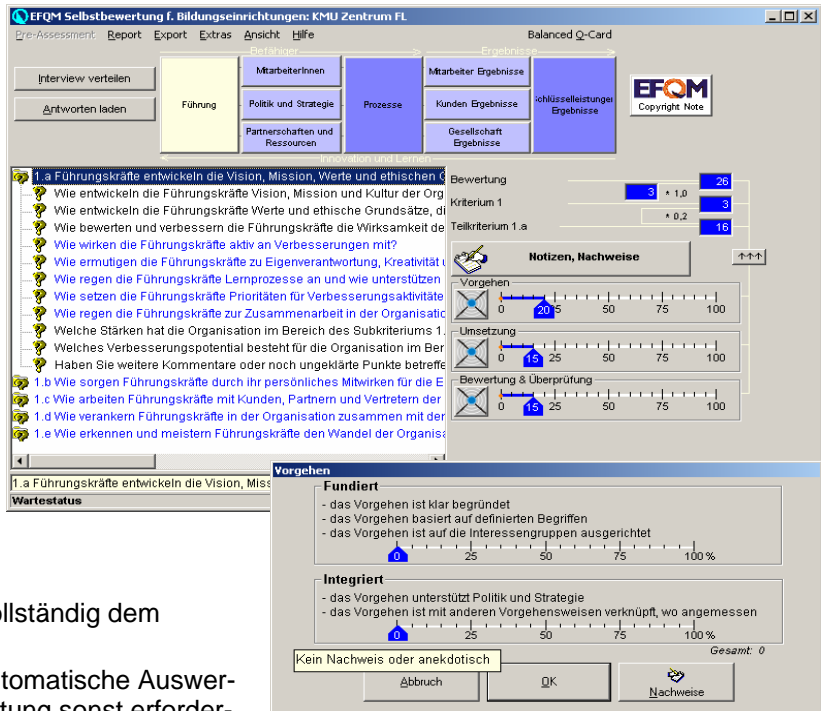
EFQM Selbstbewertung f. Bildungseinrichtungen: KMU Zentrum FL

Pre-Assessment Report Export Extras Ansicht Hilfe Balanced Q-Card

Interview verteilen
Antworten laden

Befähiger
Führung
MitarbeiterInnen
Politik und Strategie
Partnerschaften und Ressourcen
Prozesse
Ergebnisse
Mitarbeiter Ergebnisse
Kunden Ergebnisse
Gesellschaft Ergebnisse
chlüsselleistunger Ergebnisse
Innovation und Lernen

EFQM Copyright Note

1.a Führungskräfte entwickeln die Vision, Mission, Werte und ethischen G
Wie entwickeln die Führungskräfte Vision, Mission und Kultur der Org
Wie entwickeln die Führungskräfte Werte und ethische Grundsätze, di
Wie bewerten und verbessern die Führungskräfte die Wirksamkeit de
Wie wirken die Führungskräfte aktiv an Verbesserungen mit?
Wie ermutigen die Führungskräfte zu Eigenverantwortung, Kreativität u
Wie regen die Führungskräfte Lernprozesse an und wie unterstützen
Wie setzen die Führungskräfte Prioritäten für Verbesserungsaktivitäte
Wie regen die Führungskräfte zur Zusammenarbeit in der Organisatio
Welche Stärken hat die Organisation im Bereich des Subkriteriums 1.
Welches Verbesserungspotential besteht für die Organisation im Ber
Haben Sie weitere Kommentare oder noch ungeklärte Punkte betreffe
1.b Wie sorgen Führungskräfte durch ihr persönliches Mitwirken für die E
1.c Wie arbeiten Führungskräfte mit Kunden, Partnern und Vertretern der
1.d Wie verankern Führungskräfte in der Organisation zusammen mit der
1.e Wie erkennen und meistern Führungskräfte den Wandel der Organisa

1.a Führungskräfte entwickeln die Vision, Miss
Wartestatus

Bewertung 26
Kriterium 1 3 * 1,0 3
Teilkriterium 1.a * 0,2 16

Notizen, Nachweise

Vorgehen
0 20 5 50 75 100
Umsetzung
0 15 25 50 75 100
Bewertung & Überprüfung
0 15 25 50 75 100

Vorgehen
Fundiert
- das Vorgehen ist klar begründet
- das Vorgehen basiert auf definierten Begriffen
- das Vorgehen ist auf die Interessengruppen ausgerichtet
0 25 50 75 100 %
Integriert
- das Vorgehen unterstützt Politik und Strategie
- das Vorgehen ist mit anderen Vorgehensweisen verknüpft, wo angemessen
0 25 50 75 100 %
Gesamt: 0
Kein Nachweis oder anekdotisch
Abbruch
OK
Nachweise

llständig dem

tomatische Auswer-
tung sonst erforder-